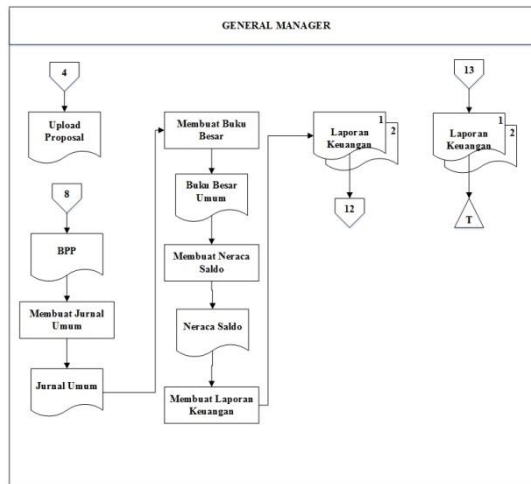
GENERAL MANAGER

4

Upload Proposal

8

BPP

Membuat Jurnal Umum

Jurnal Umum

Membuat Buku Besar

Buku Besar Umum

Membuat Neraca Saldo

Neraca Saldo

Membuat Laporan Keuangan

Laporan Keuangan

1

2

12

13

Laporan Keuangan

1

2

T